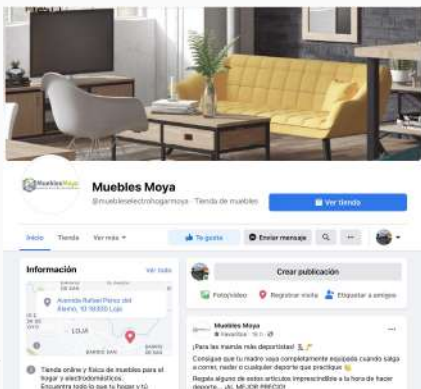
Muebles Moya

Muebles Moya

@muebleselectrohogarmoya · Tienda de muebles

Ver tienda

Inicio Tienda Ver más

Te gusta Enviar mensaje

Información

Ver todo

Avenida Rafael Pérez del Alamo, 10 18300 Loja

LOJA

BARRIO SAN

Tienda online y física de muebles para el hogar y electrodomésticos. Encuentra todo lo que tu hogar y tú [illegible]

Crear publicación

Foto/video Registrar visita Etiquetar a amigos

Muebles Moya

Favoritos · 16 h

¡Para las mamás más deportistas!

Consigue que tu madre vaya completamente equipada cuando salga a correr, nadar o cualquier deporte que practique

Regala alguno de estos artículos imprescindible a la hora de hacer deporte. ... AL MEJOR PRECIO!